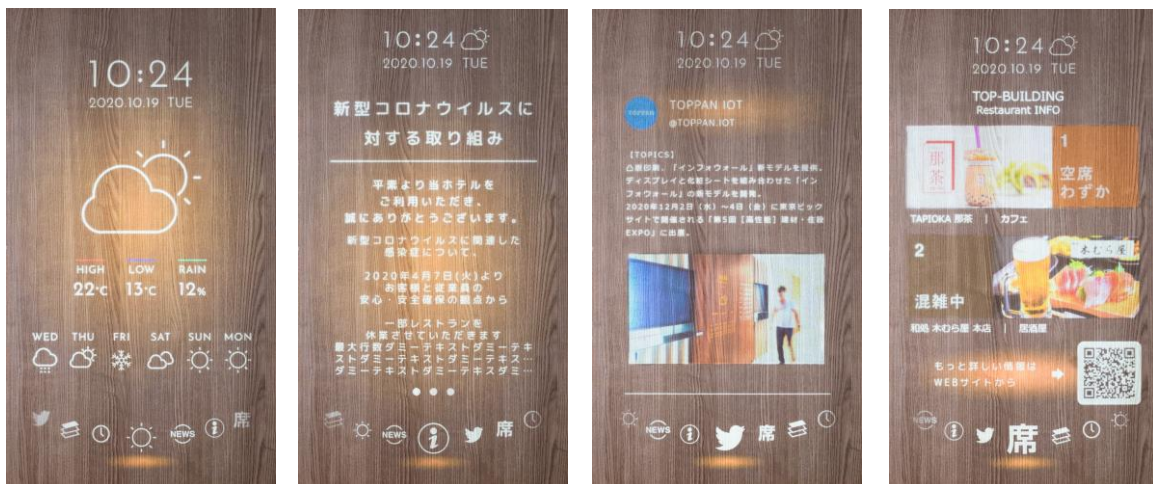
10:24
2020.10.19 TUE

HIGH 22℃
LOW 13℃
RAIN 12%

WED THU FRI SAT SUN MON

NEWS 席

10:24
2020.10.19 TUE

新型コロナウイルスに対する取り組み

平素より当ホテルをご利用いただき、誠にありがとうございます。

新型コロナウイルスに関連した感染症について。

2020年4月7日(火)よりお客様と従業員の安心・安全確保の観点から

一部レストランを休業させていただきます
最大行数ダミーテキストダミーテキストダミーテキストダミーテキス…ダミーテキストダミーテキストダミー…

NEWS 席

10:24
2020.10.19 TUE

TOPPAN IOT
@TOPPAN.IOT

【TOPICS】
凸版印刷、「インフォウォール」新モデルを発表。ディスプレイと化粧シートを組み合わせた「インフォウォール」の新モデルを開発。
2020年12月2日（水）～4日（金）に東京ビッグサイトで開催される「第5回【高性能】建材・住設EXPO」に出展。

NEWS 席

10:24
2020.10.19 TUE

TOP-BUILDING
Restaurant INFO

那茶
1
空席わずか
TAPIOKA 那茶 | カフェ

2
混雑中
木むら屋
和処 木むら屋 本店 | 居酒屋

もっと詳しい情報はWEBサイトから

NEWS 席